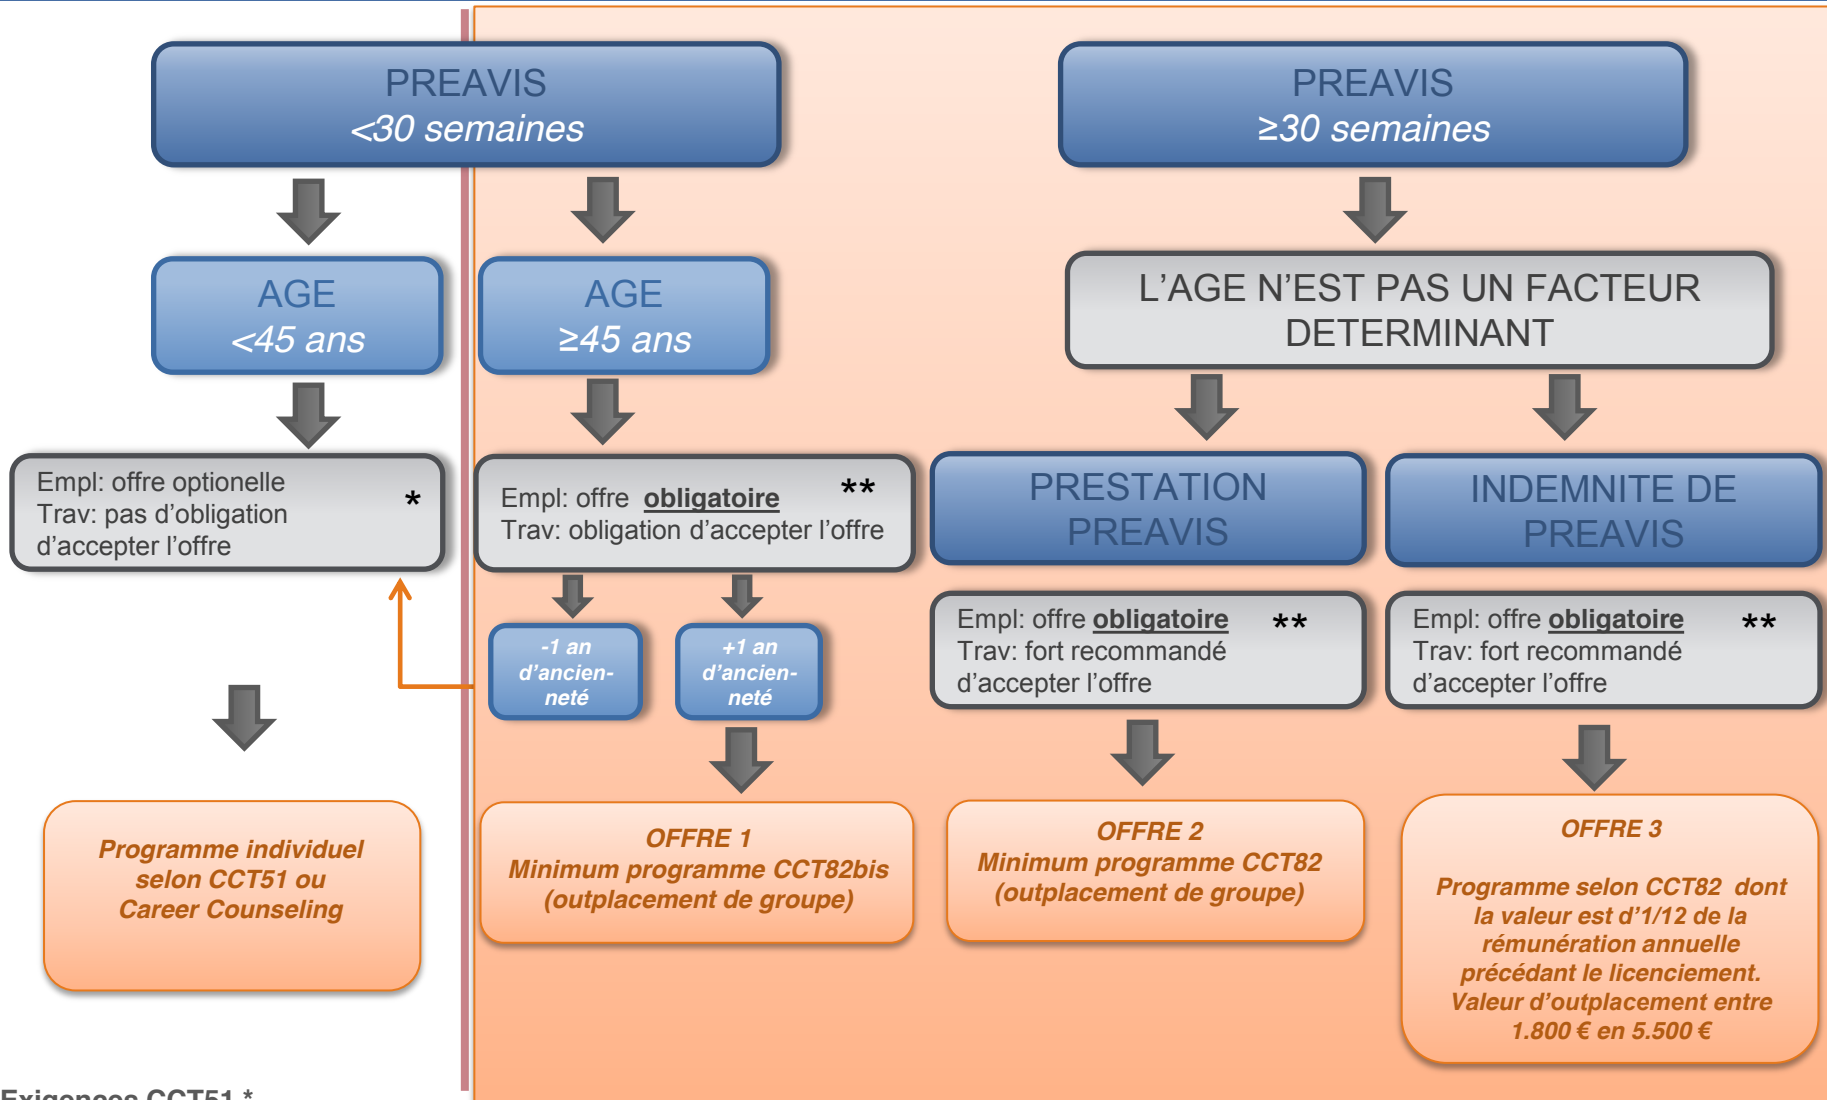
PREAVIS
<30 semaines

PREAVIS
≥30 semaines

AGE
<45 ans

AGE
≥45 ans

L'AGE N'EST PAS UN FACTEUR DETERMINANT

Empl: offre optionelle *
Trav: pas d'obligation d'accepter l'offre

Empl: offre **obligatoire** **
Trav: obligation d'accepter l'offre

PRESTATION PREAVIS

INDEMNITE DE PREAVIS

-1 an d'ancienneté

+1 an d'ancienneté

Empl: offre **obligatoire** **
Trav: fort recommandé d'accepter l'offre

Empl: offre **obligatoire** **
Trav: fort recommandé d'accepter l'offre

Programme individuel selon CCT51 ou Career Counseling

OFFRE 1
Minimum programme CCT82bis (outplacement de groupe)

OFFRE 2
Minimum programme CCT82 (outplacement de groupe)

OFFRE 3

Programme selon CCT82 dont la valeur est d'1/12 de la rémunération annuelle précédant le licenciement. Valeur d'outplacement entre 1.800 € en 5.500 €

Exigences CCT51 *